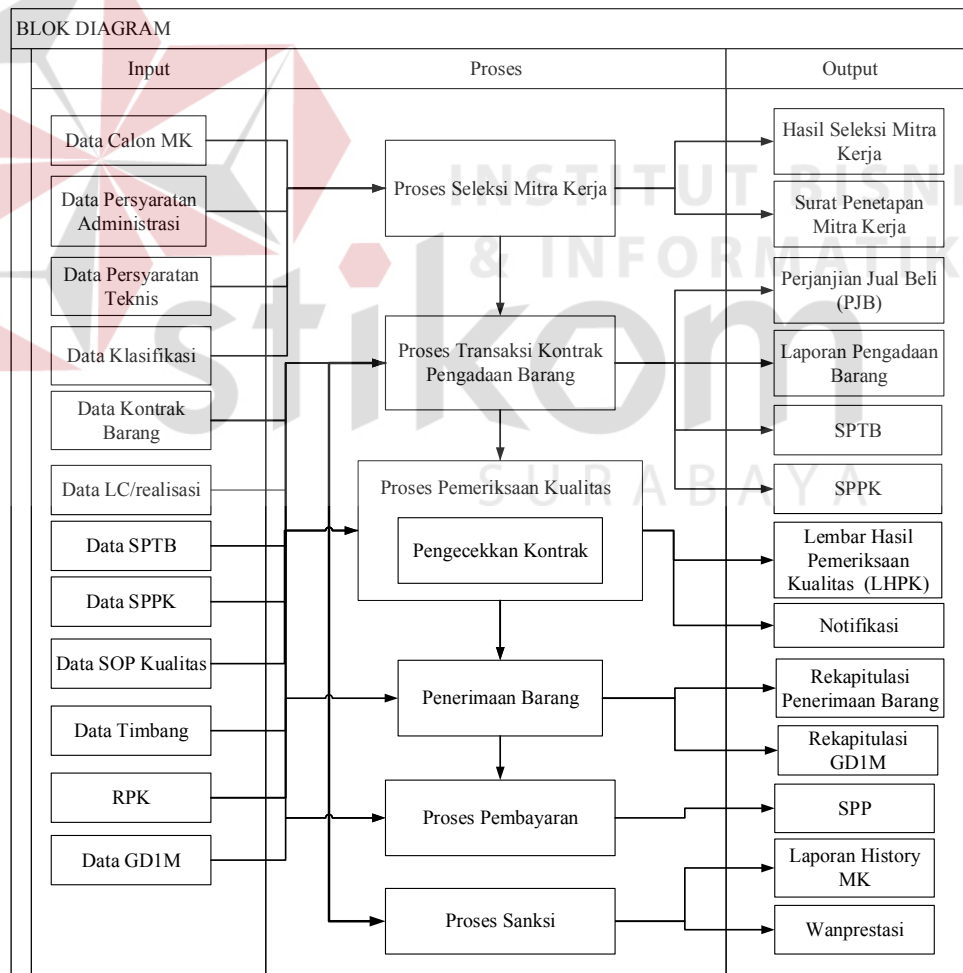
BLOK DIAGRAM

| Input | Proses | Output |
|---|---|---|

Input:
Data Calon MK
Data Persyaratan Administrasi
Data Persyaratan Teknis
Data Klasifikasi
Data Kontrak Barang
Data LC/realisasi
Data SPTB
Data SPPK
Data SOP Kualitas
Data Timbang
RPK
Data GD1M

Proses:
Proses Seleksi Mitra Kerja
Proses Transaksi Kontrak Pengadaan Barang
Proses Pemeriksaan Kualitas
Pengecekkan Kontrak
Penerimaan Barang
Proses Pembayaran
Proses Sanksi

Output:
Hasil Seleksi Mitra Kerja
Surat Penetapan Mitra Kerja
Perjanjian Jual Beli (PJB)
Laporan Pengadaan Barang
SPTB
SPPK
Lembar Hasil Pemeriksaan Kualitas (LHPK)
Notifikasi
Rekapitulasi Penerimaan Barang
Rekapitulasi GD1M
SPP
Laporan History MK
Wanprestasi

INSTITUT BISNIS & INFORMATIKA
stikom
SURABAYA